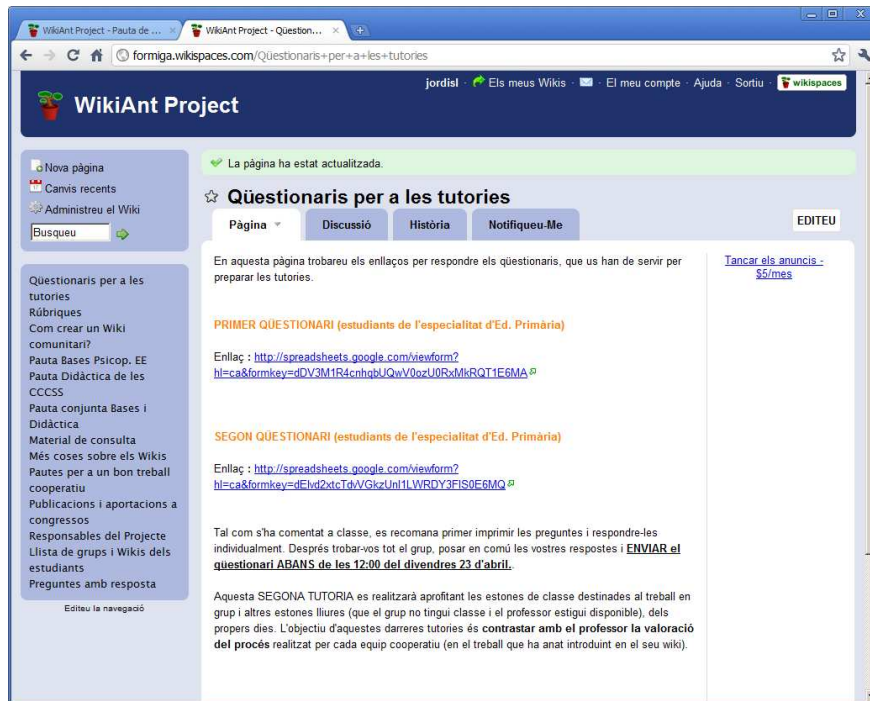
WikiAnt Project - Pauta de ... ×
WikiAnt Project - Qüestion... ×

formiga.wikispaces.com/Qüestionaris+per+a+les+tutories

jordisl · Els meus Wikis · El meu compte · Ajuda · Sortiu · wikispaces

WikiAnt Project

Nova pàgina
Canvis recents
Administreu el Wiki
Busqueu

Qüestionaris per a les tutories
Rúbriques
Com crear un Wiki comunitari?
Pauta Bases Psicop. EE
Pauta Didàctica de les CCCSS
Pauta conjunta Bases i Didàctica
Material de consulta
Més coses sobre els Wikis
Pautes per a un bon treball cooperatiu
Publicacions i aportacions a congressos
Responsables del Projecte
Llista de grups i Wikis dels estudiants
Preguntes amb resposta

Editeu la navegació

La pàgina ha estat actualitzada.

Qüestionaris per a les tutories

Pàgina | Discussió | Història | Notifiqueu-Me | EDITEU

En aquesta pàgina trobareu els enllaços per respondre els qüestionaris, que us han de servir per preparar les tutories.

Tancar els anuncis - $5/mes

PRIMER QÜESTIONARI (estudiants de l'especialitat d'Ed. Primària)

Enllaç : http://spreadsheets.google.com/viewform?hl=ca&formkey=dDV3M1R4cnhqbUQwV0ozU0RxMkRQT1E6MA

SEGON QÜESTIONARI (estudiants de l'especialitat d'Ed. Primària)

Enllaç : http://spreadsheets.google.com/viewform?hl=ca&formkey=dElvd2xtcTdvVGkzUnl1LWRDY3FIS0E6MQ

Tal com s'ha comentat a classe, es recomana primer imprimir les preguntes i respondre-les individualment. Després trobar-vos tot el grup, posar en comú les vostres respostes i ENVIAR el qüestionari ABANS de les 12:00 del divendres 23 d'abril.

Aquesta SEGONA TUTORIA es realitzarà aprofitant les estones de classe destinades al treball en grup i altres estones lliures (que el grup no tingui classe i el professor estigui disponible), dels propers dies. L'objectiu d'aquestes darreres tutories és contrastar amb el professor la valoració del procés realitzat per cada equip cooperatiu (en el treball que ha anat introduint en el seu wiki).